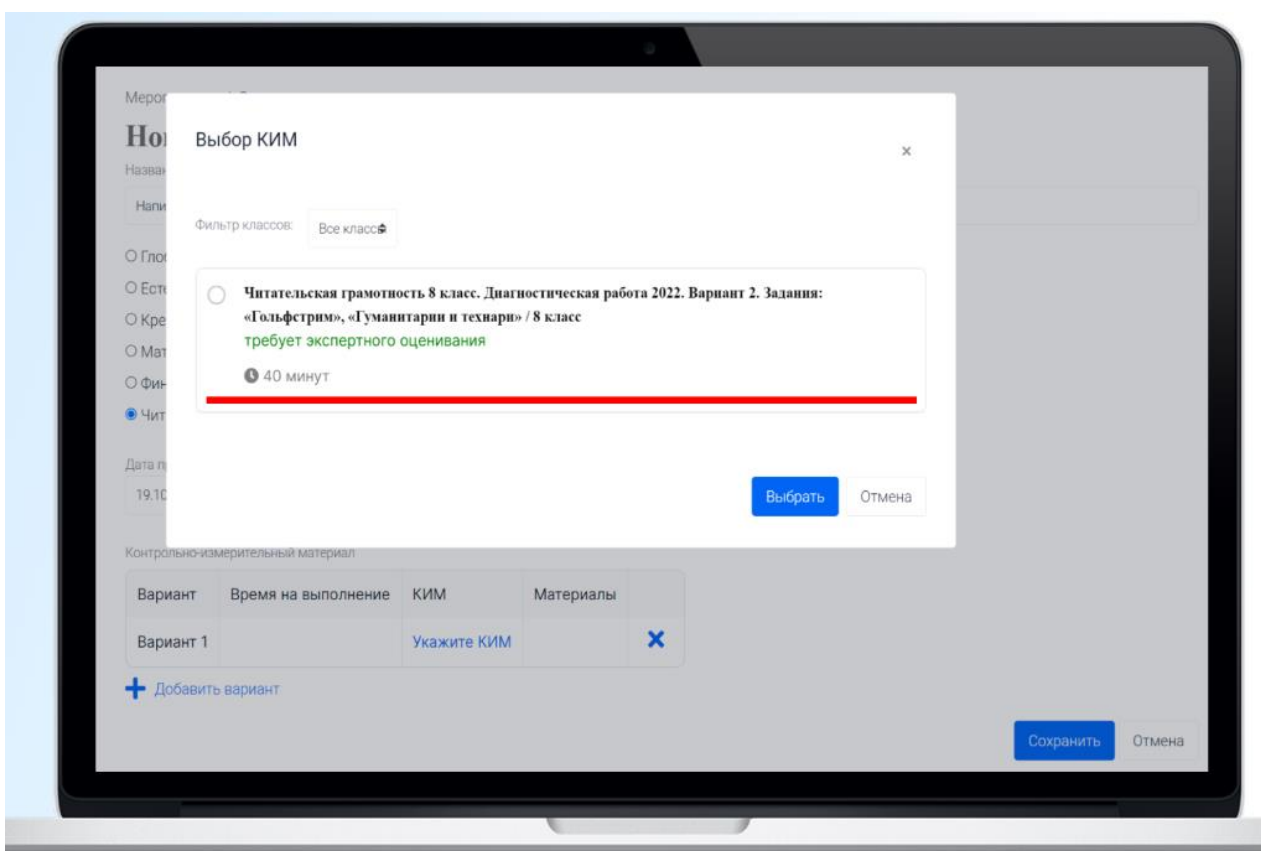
Мероп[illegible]

Но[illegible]

Назва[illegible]

Напи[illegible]

○ Гло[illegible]
○ Ест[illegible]
○ Кре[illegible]
○ Мат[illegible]
○ Фин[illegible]
● Чит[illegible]

Дата п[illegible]
19.10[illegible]

Выбор КИМ

×

Фильтр классов: Все классы

Читательская грамотность 8 класс. Диагностическая работа 2022. Вариант 2. Задания: «Гольфстрим», «Гуманитарии и технари» / 8 класс
требует экспертного оценивания
40 минут

Выбрать Отмена

Контрольно-измерительный материал

| Вариант | Время на выполнение | КИМ | Материалы | |
|---|---|---|---|---|
| Вариант 1 | | Укажите КИМ | | × |

Добавить вариант

Сохранить Отмена